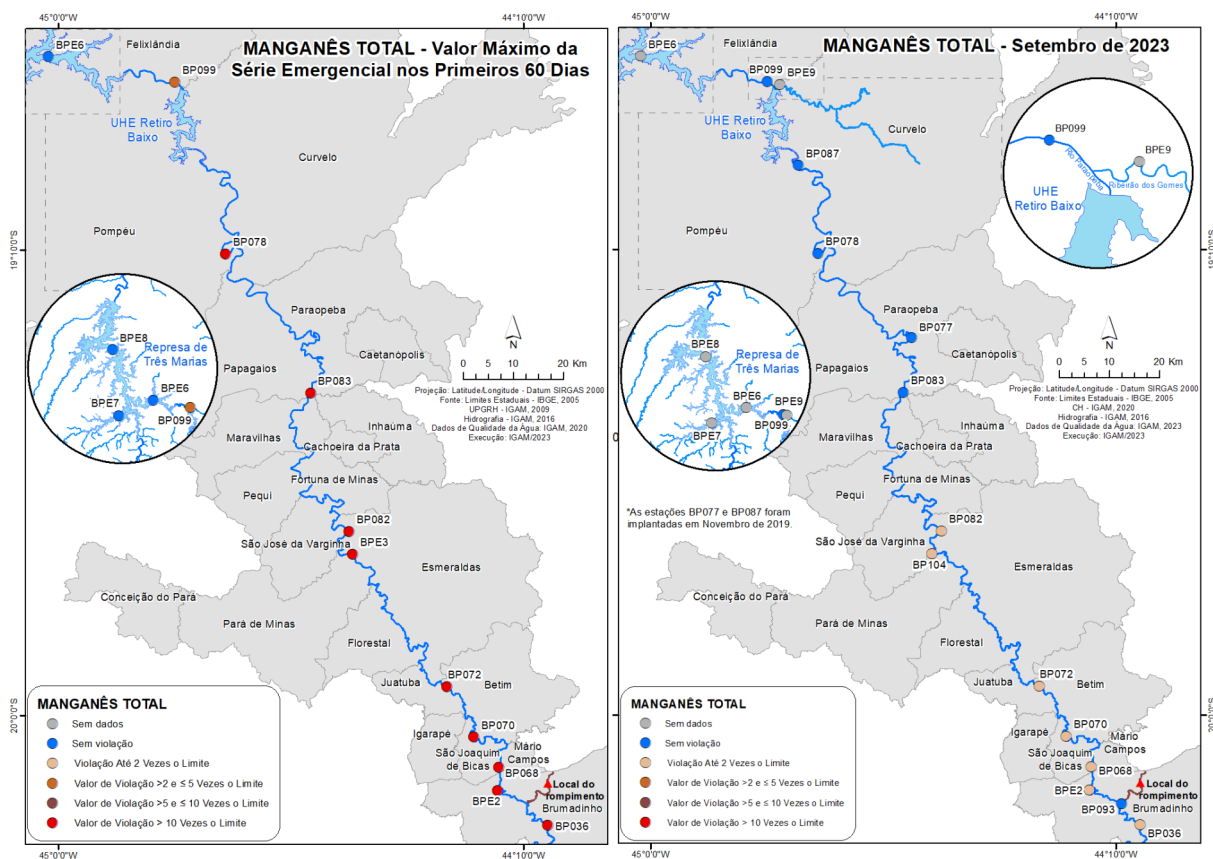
45°0'0"W
44°10'0"W

MANGANÊS TOTAL - Valor Máximo da Série Emergencial nos Primeiros 60 Dias

BPE6
Felixlândia
BP099
UHE Retiro Baixo
Curvelo
Pompéu
BP078
19°10'0"S
BPE8
Represa de Três Marias
BPE6
BPE7
BP099
Paraopeba
Caetanópolis
Papagaios
BP083
Maravilhas
Inhaúma
Cachoeira da Prata
Pequi
Fortuna de Minas
BP082
São José da Varginha
BPE3
Esmeraldas
Conceição do Pará
Pará de Minas
Florestal
Juatuba
BP072
Betim
Igarapé
BP070
São Joaquim de Bicas
Mário Campos
BP068
BPE2
Local do rompimento
Brumadinho
BP036
20°0'0"S

N
0 5 10 20 Km
Projeção: Latitude/Longitude - Datum SIRGAS 2000
Fonte: Limites Estaduais - IBGE, 2005
UPGRH - IGAM, 2009
Hidrografia - IGAM, 2016
Dados de Qualidade da Água: IGAM, 2020
Execução: IGAM/2023

MANGANÊS TOTAL
Sem dados
Sem violação
Violação Até 2 Vezes o Limite
Valor de Violação >2 e ≤ 5 Vezes o Limite
Valor de Violação >5 e ≤ 10 Vezes o Limite
Valor de Violação > 10 Vezes o Limite

45°0'0"W
44°10'0"W

MANGANÊS TOTAL - Setembro de 2023

BPE6
Felixlândia
BP099
BPE9
UHE Retiro Baixo
Curvelo
BP099
BPE9
Rio Paraopeba
Ribeirão dos Gomes
UHE Retiro Baixo
BP087
Pompéu
BP078
19°10'0"S
BPE8
Represa de Três Marias
BPE6
BPE9
BPE7
BP099
Paraopeba
BP077
Caetanópolis
Papagaios
BP083
Maravilhas
Inhaúma
Cachoeira da Prata
Pequi
Fortuna de Minas
*As estações BP077 e BP087 foram implantadas em Novembro de 2019.
BP082
São José da Varginha
BP104
Esmeraldas
Conceição do Pará
Pará de Minas
Florestal
Juatuba
BP072
Betim
Igarapé
BP070
São Joaquim de Bicas
Mário Campos
BP068
BPE2
BP093
Local do rompimento
Brumadinho
BP036
20°0'0"S

N
0 5 10 20 Km
Projeção: Latitude/Longitude - Datum SIRGAS 2000
Fonte: Limites Estaduais - IBGE, 2005
CH - IGAM, 2020
Hidrografia - IGAM, 2016
Dados de Qualidade da Água: IGAM, 2023
Execução: IGAM/2023

MANGANÊS TOTAL
Sem dados
Sem violação
Violação Até 2 Vezes o Limite
Valor de Violação >2 e ≤ 5 Vezes o Limite
Valor de Violação >5 e ≤ 10 Vezes o Limite
Valor de Violação > 10 Vezes o Limite